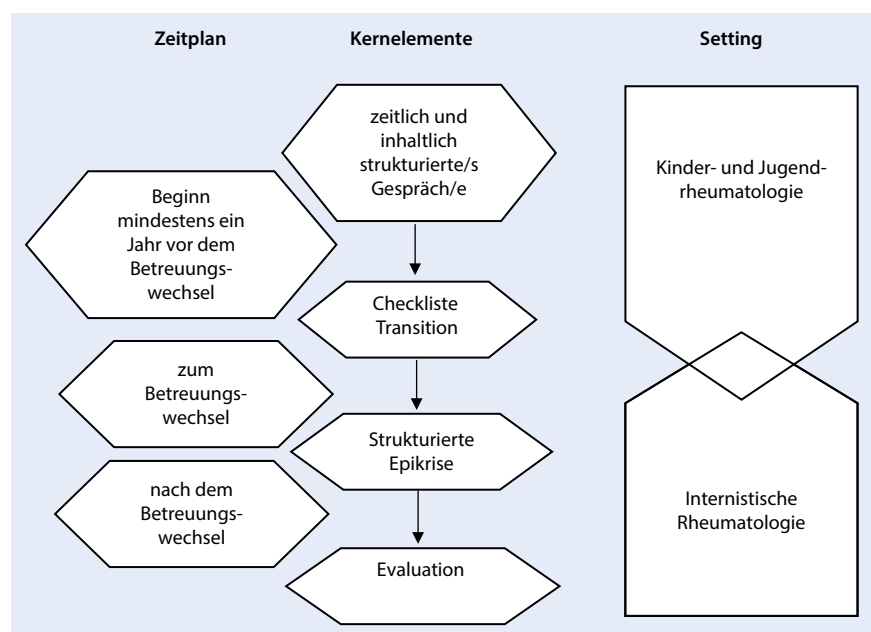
Zeitplan

Kernelemente

Setting

zeitlich und inhaltlich strukturierte/s Gespräch/e

Kinder- und Jugend-rheumatologie

Beginn mindestens ein Jahr vor dem Betreuungswechsel

Checkliste Transition

zum Betreuungswechsel

Strukturierte Epikrise

nach dem Betreuungswechsel

Internistische Rheumatologie

Evaluation